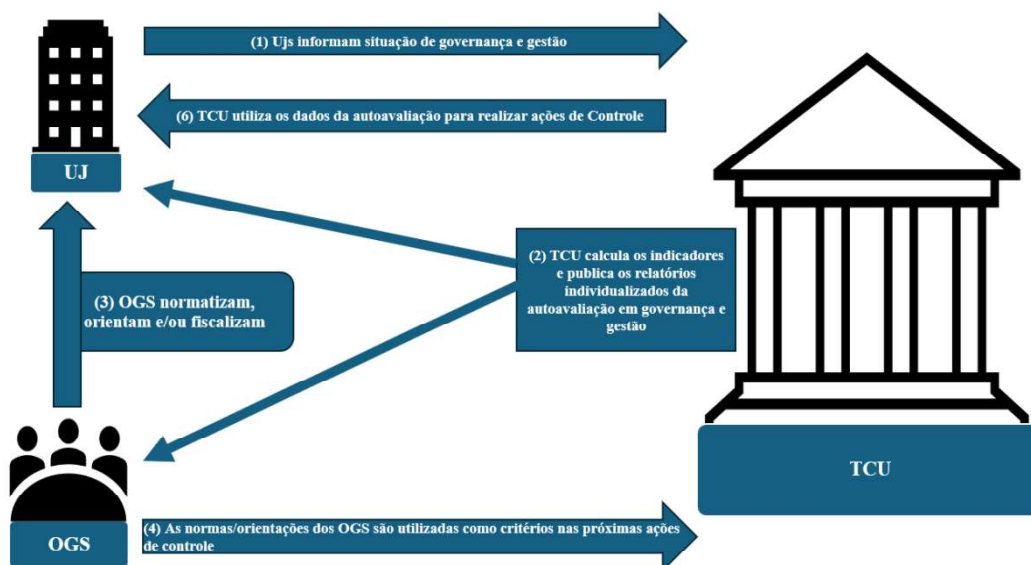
(1) Ujs informam situação de governança e gestão

(6) TCU utiliza os dados da autoavaliação para realizar ações de Controle

UJ

(2) TCU calcula os indicadores e publica os relatórios individualizados da autoavaliação em governança e gestão

(3) OGS normatizam, orientam e/ou fiscalizam

TCU

OGS

(4) As normas/orientações dos OGS são utilizadas como critérios nas próximas ações de controle